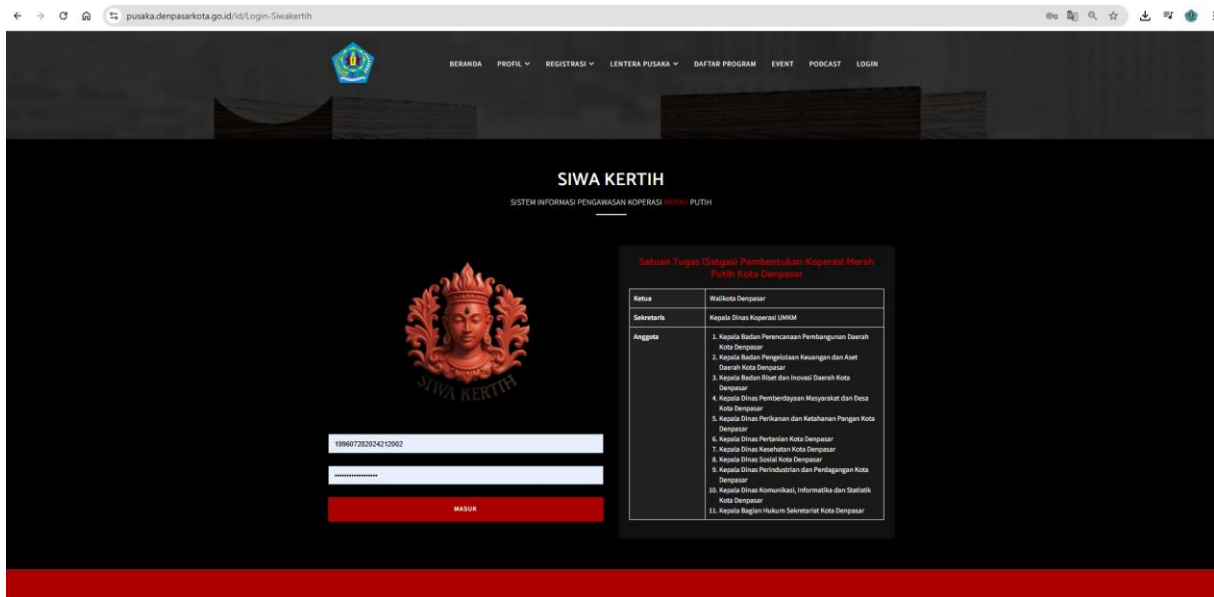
pusaka.denpasarkota.go.id/id/Login-Siwakertih

BERANDA PROFIL ⌄ REGISTRASI ⌄ LENTERA PUSAKA ⌄ DAFTAR PROGRAM EVENT PODCAST LOGIN

SIWA KERTIH

SISTEM INFORMASI PENGAWASAN KOPERASI MERAH PUTIH

SIWA KERTIH

199607282024212002

••••••••••••••••

MASUK

Satuan Tugas (Satgas) Pembentukan Koperasi Merah Putih Kota Denpasar

| Ketua | Walikota Denpasar |
|---|---|
| Sekretaris | Kepala Dinas Koperasi UMKM |
| Anggota | 1. Kepala Badan Perencanaan Pembangunan Daerah Kota Denpasar 2. Kepala Badan Pengelolaan Keuangan dan Aset Daerah Kota Denpasar 3. Kepala Badan Riset dan Inovasi Daerah Kota Denpasar 4. Kepala Dinas Pemberdayaan Masyarakat dan Desa Kota Denpasar 5. Kepala Dinas Perikanan dan Ketahanan Pangan Kota Denpasar 6. Kepala Dinas Pertanian Kota Denpasar 7. Kepala Dinas Kesehatan Kota Denpasar 8. Kepala Dinas Sosial Kota Denpasar 9. Kepala Dinas Perindustrian dan Perdagangan Kota Denpasar 10. Kepala Dinas Komunikasi, Informatika dan Statistik Kota Denpasar 11. Kepala Bagian Hukum Sekretariat Kota Denpasar |